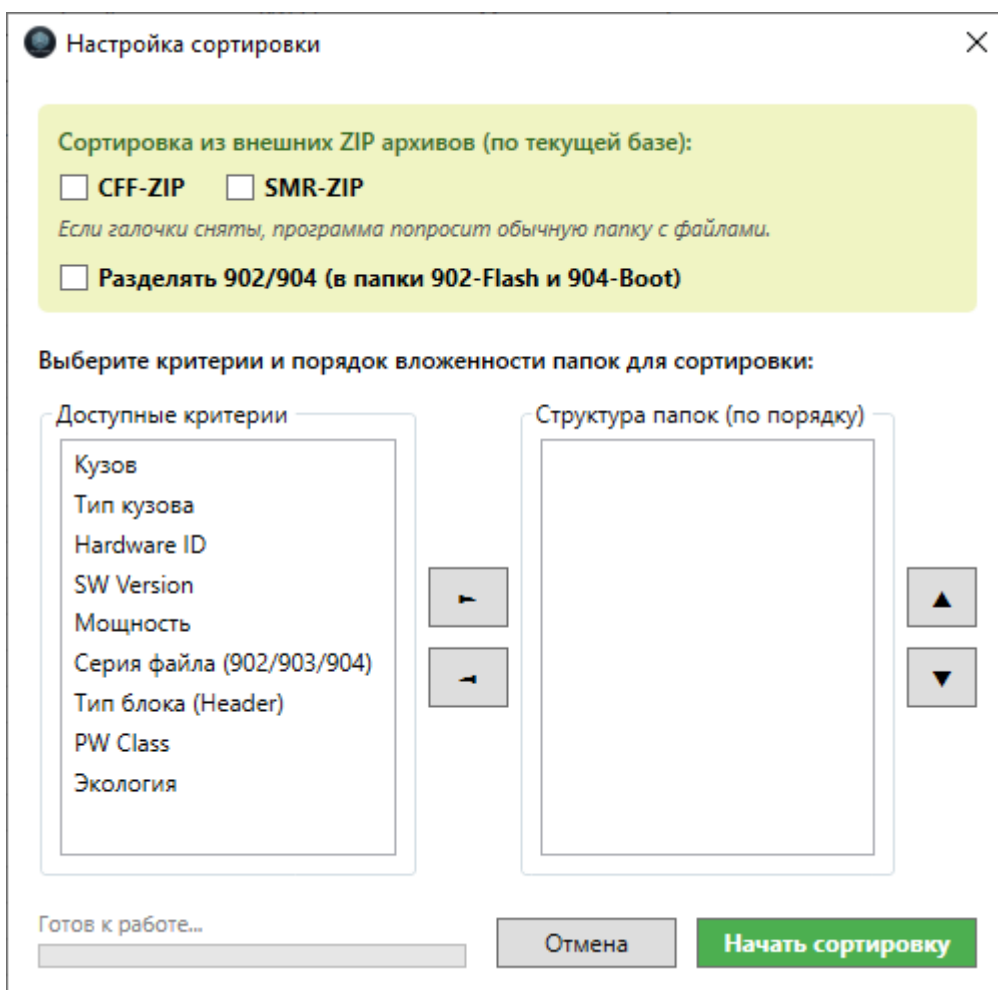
Настройка сортировки

Сортировка из внешних ZIP архивов (по текущей базе):

CFF-ZIP

SMR-ZIP

Если галочки сняты, программа попросит обычную папку с файлами.

Разделять 902/904 (в папки 902-Flash и 904-Boot)

Выберите критерии и порядок вложенности папок для сортировки:

Доступные критерии

Кузов
Тип кузова
Hardware ID
SW Version
Мощность
Серия файла (902/903/904)
Тип блока (Header)
PW Class
Экология

Структура папок (по порядку)

▲

▼

Готов к работе...

Отмена

Начать сортировку